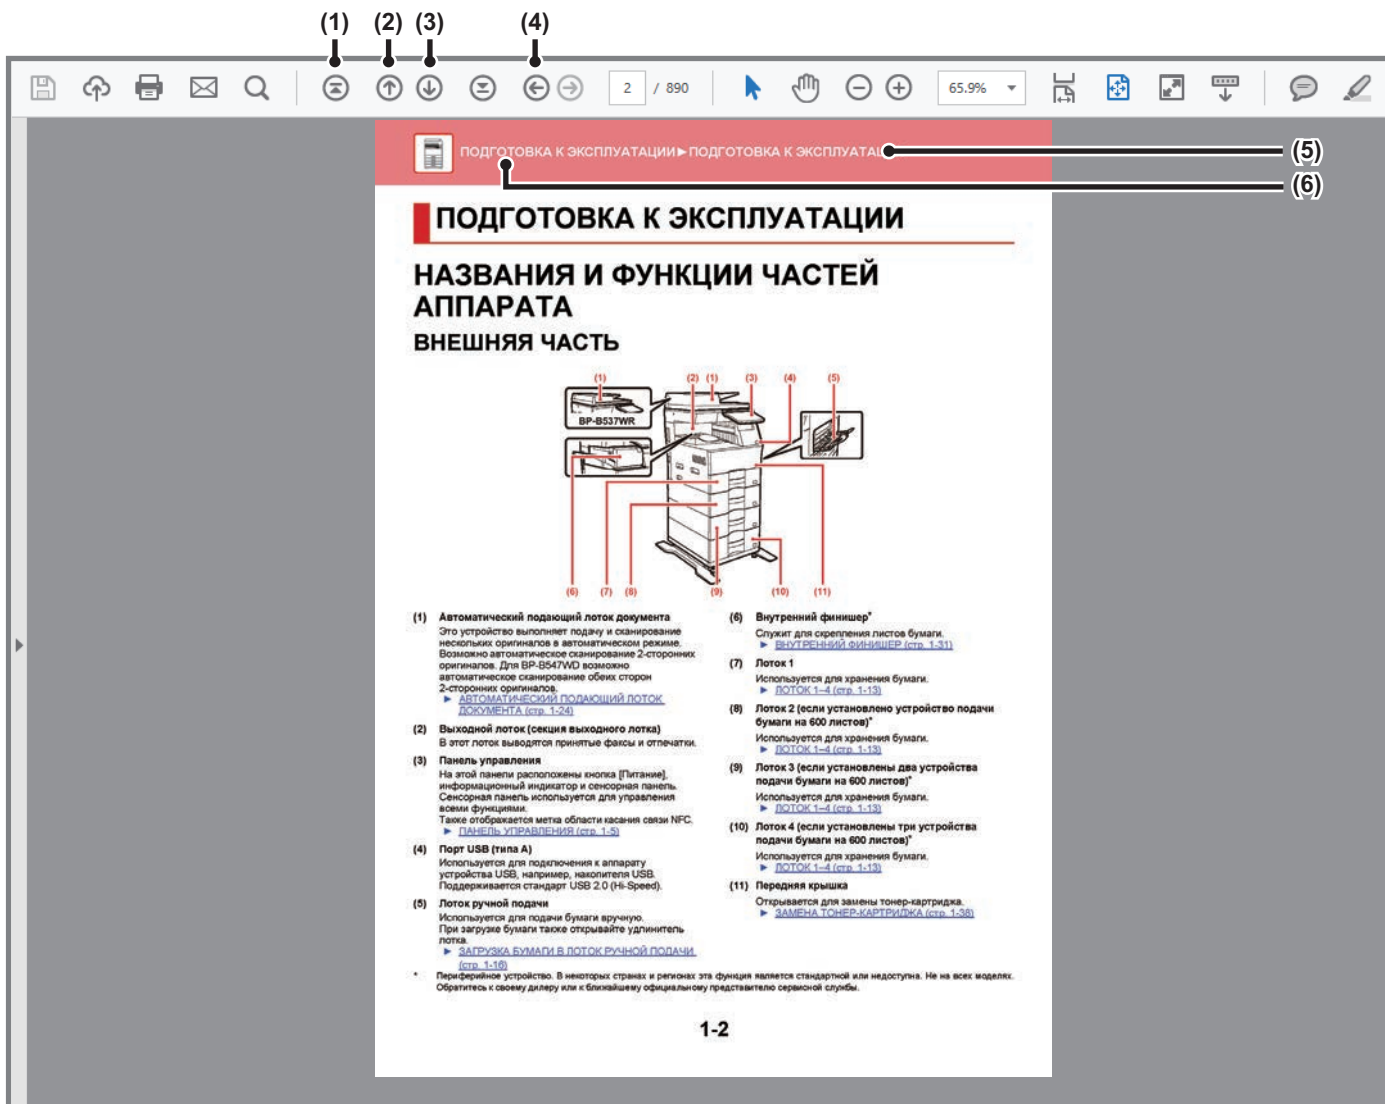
(1) (2) (3) (4)

2 / 890

65,9%

(5)

(6)

ПОДГОТОВКА К ЭКСПЛУАТАЦИИ►ПОДГОТОВКА К ЭКСПЛУАТАЦ

ПОДГОТОВКА К ЭКСПЛУАТАЦИИ

НАЗВАНИЯ И ФУНКЦИИ ЧАСТЕЙ АППАРАТА

ВНЕШНЯЯ ЧАСТЬ

(1) (2) (1) (3) (4) (5)

BP-B537WR

(6) (7) (8) (9) (10) (11)

(1) Автоматический подающий лоток документа
Это устройство выполняет подачу и сканирование нескольких оригиналов в автоматическом режиме. Возможно автоматическое сканирование 2-сторонних оригиналов. Для BP-B547WD возможно автоматическое сканирование обеих сторон 2-сторонних оригиналов.
► АВТОМАТИЧЕСКИЙ ПОДАЮЩИЙ ЛОТОК ДОКУМЕНТА (стр. 1-24)

(2) Выходной лоток (секция выходного лотка)
В этот лоток выводятся принятые факсы и отпечатки.

(3) Панель управления
На этой панели расположены кнопка [Питание], информационный индикатор и сенсорная панель. Сенсорная панель используется для управления всеми функциями.
Также отображается метка области касания связи NFC.
► ПАНЕЛЬ УПРАВЛЕНИЯ (стр. 1-5)

(4) Порт USB (типа A)
Используется для подключения к аппарату устройства USB, например, накопителя USB. Поддерживается стандарт USB 2.0 (Hi-Speed).

(5) Лоток ручной подачи
Используется для подачи бумаги вручную.
При загрузке бумаги также открывайте удлинитель лотка.
► ЗАГРУЗКА БУМАГИ В ЛОТОК РУЧНОЙ ПОДАЧИ (стр. 1-16)

(6) Внутренний финишер*
Служит для скрепления листов бумаги.
► ВНУТРЕННИЙ ФИНИШЕР (стр. 1-31)

(7) Лоток 1
Используется для хранения бумаги.
► ЛОТОК 1–4 (стр. 1-13)

(8) Лоток 2 (если установлено устройство подачи бумаги на 600 листов)*
Используется для хранения бумаги.
► ЛОТОК 1–4 (стр. 1-13)

(9) Лоток 3 (если установлены два устройства подачи бумаги на 600 листов)*
Используется для хранения бумаги.
► ЛОТОК 1–4 (стр. 1-13)

(10) Лоток 4 (если установлены три устройства подачи бумаги на 600 листов)*
Используется для хранения бумаги.
► ЛОТОК 1–4 (стр. 1-13)

(11) Передняя крышка
Открывается для замены тонер-картриджа.
► ЗАМЕНА ТОНЕР-КАРТРИДЖА (стр. 1-38)

* Периферийное устройство. В некоторых странах и регионах эта функция является стандартной или недоступна. Не на всех моделях. Обратитесь к своему дилеру или к ближайшему официальному представителю сервисной службы.

1-2